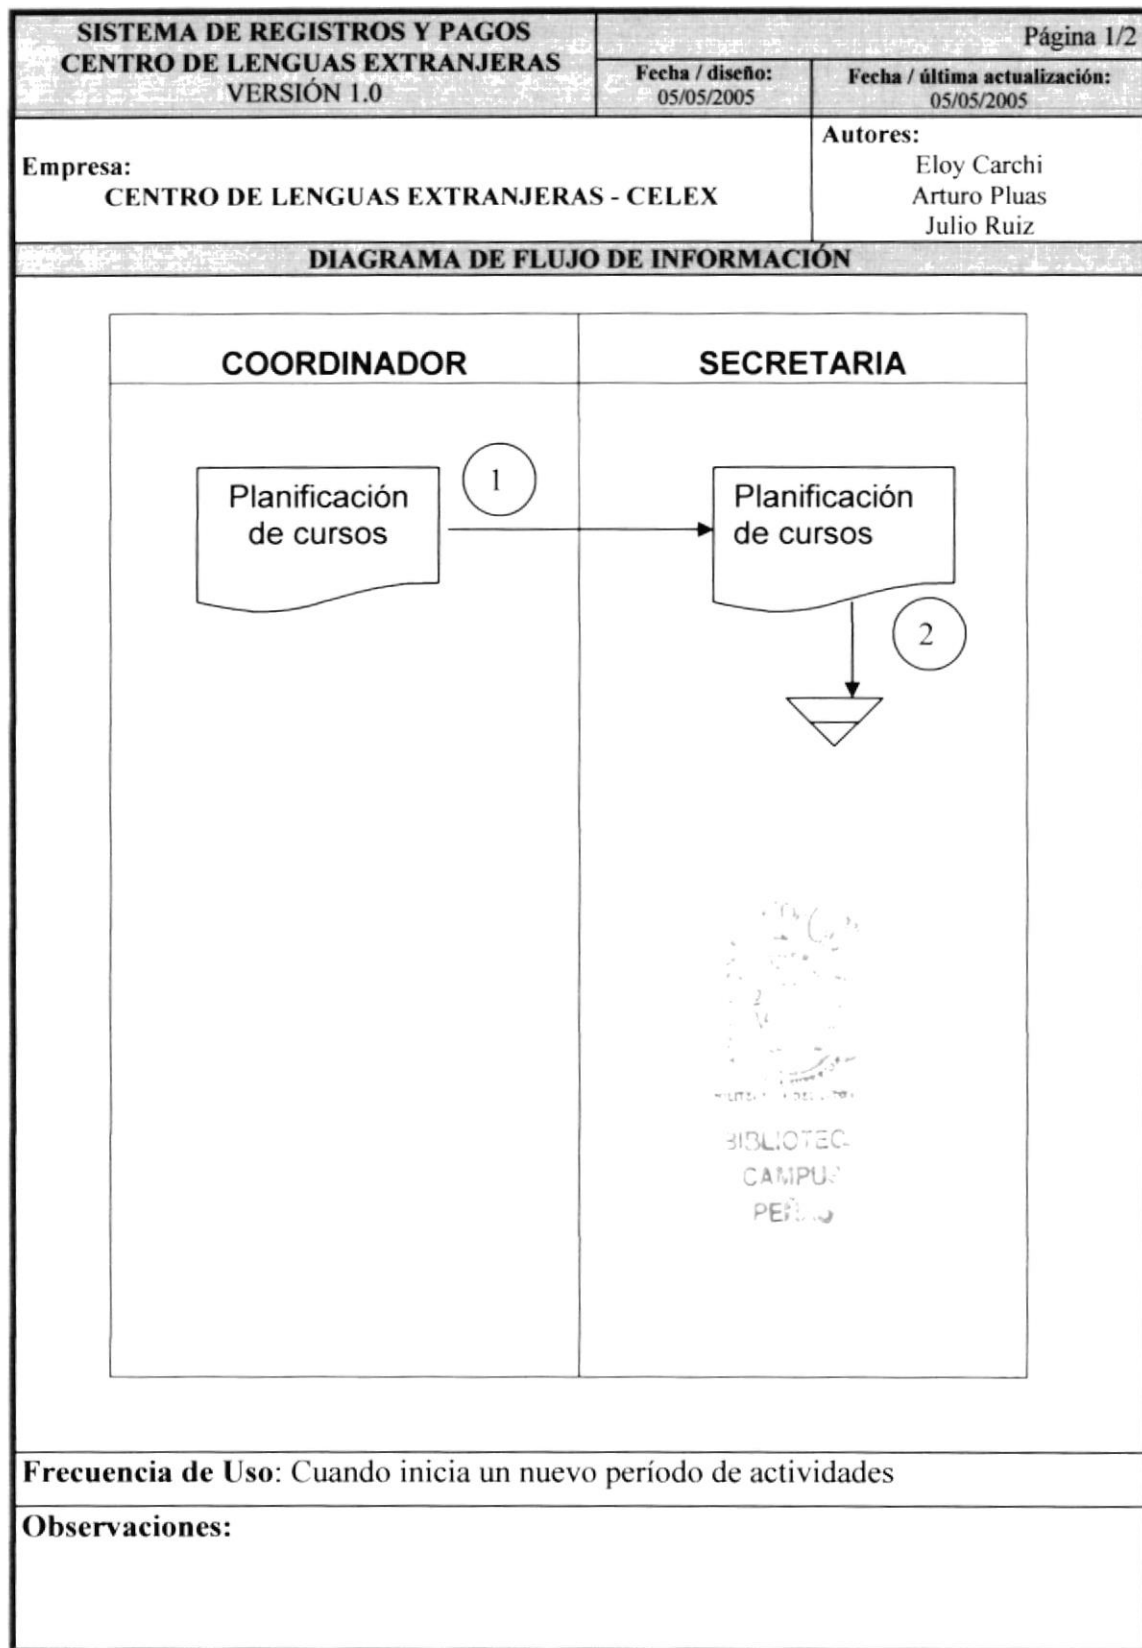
SISTEMA DE REGISTROS Y PAGOS
CENTRO DE LENGUAS EXTRANJERAS
VERSIÓN 1.0

Página 1/2

Fecha / diseño:
05/05/2005

Fecha / última actualización:
05/05/2005

Empresa:
CENTRO DE LENGUAS EXTRANJERAS - CELEX

Autores:
Eloy Carchi
Arturo Pluas
Julio Ruiz

DIAGRAMA DE FLUJO DE INFORMACIÓN

| COORDINADOR | SECRETARIA |
|---|---|

Planificación de cursos

1

Planificación de cursos

2

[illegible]
BIBLIOTEC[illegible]
CAMPU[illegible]
PE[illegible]

Frecuencia de Uso: Cuando inicia un nuevo período de actividades

Observaciones: